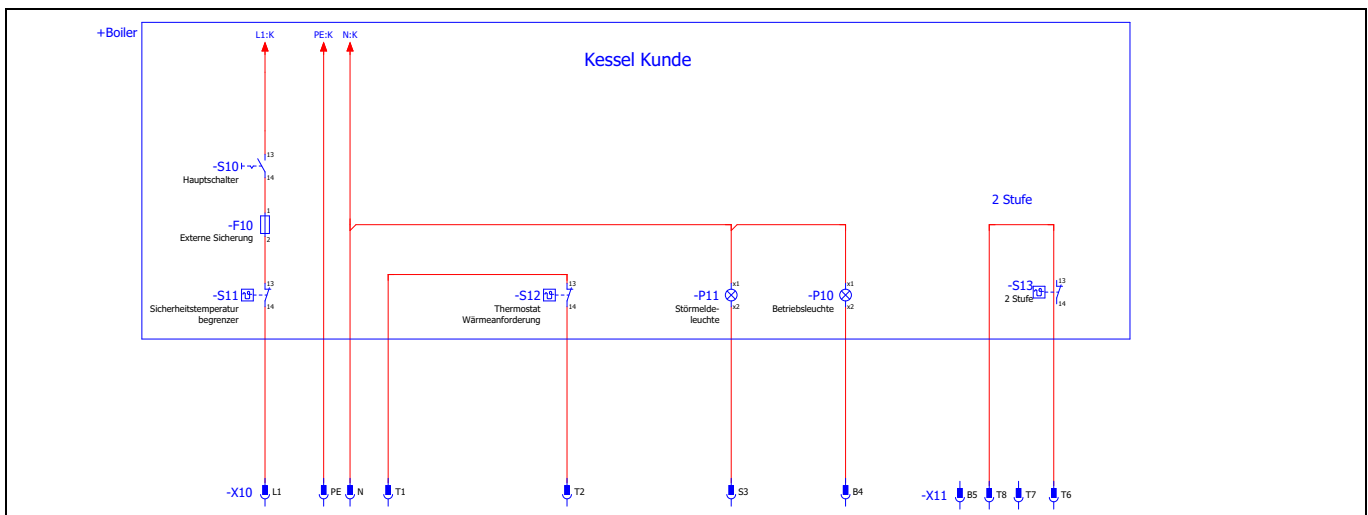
+Boiler

L1:K PE:K N:K

Kessel Kunde

-S10 13 14
Hauptschalter

-F10 1 2
Externe Sicherung

2 Stufe

-S11 13 14
Sicherheitstemperatur begrenzer

-S12 13 14
Thermostat Wärmeanforderung

-P11 x1 x2
Störmelde-leuchte

-P10 x1 x2
Betriebsleuchte

-S13 13 14
2 Stufe

-X10 L1 PE N T1 T2 S3 B4

-X11 B5 T8 T7 T6